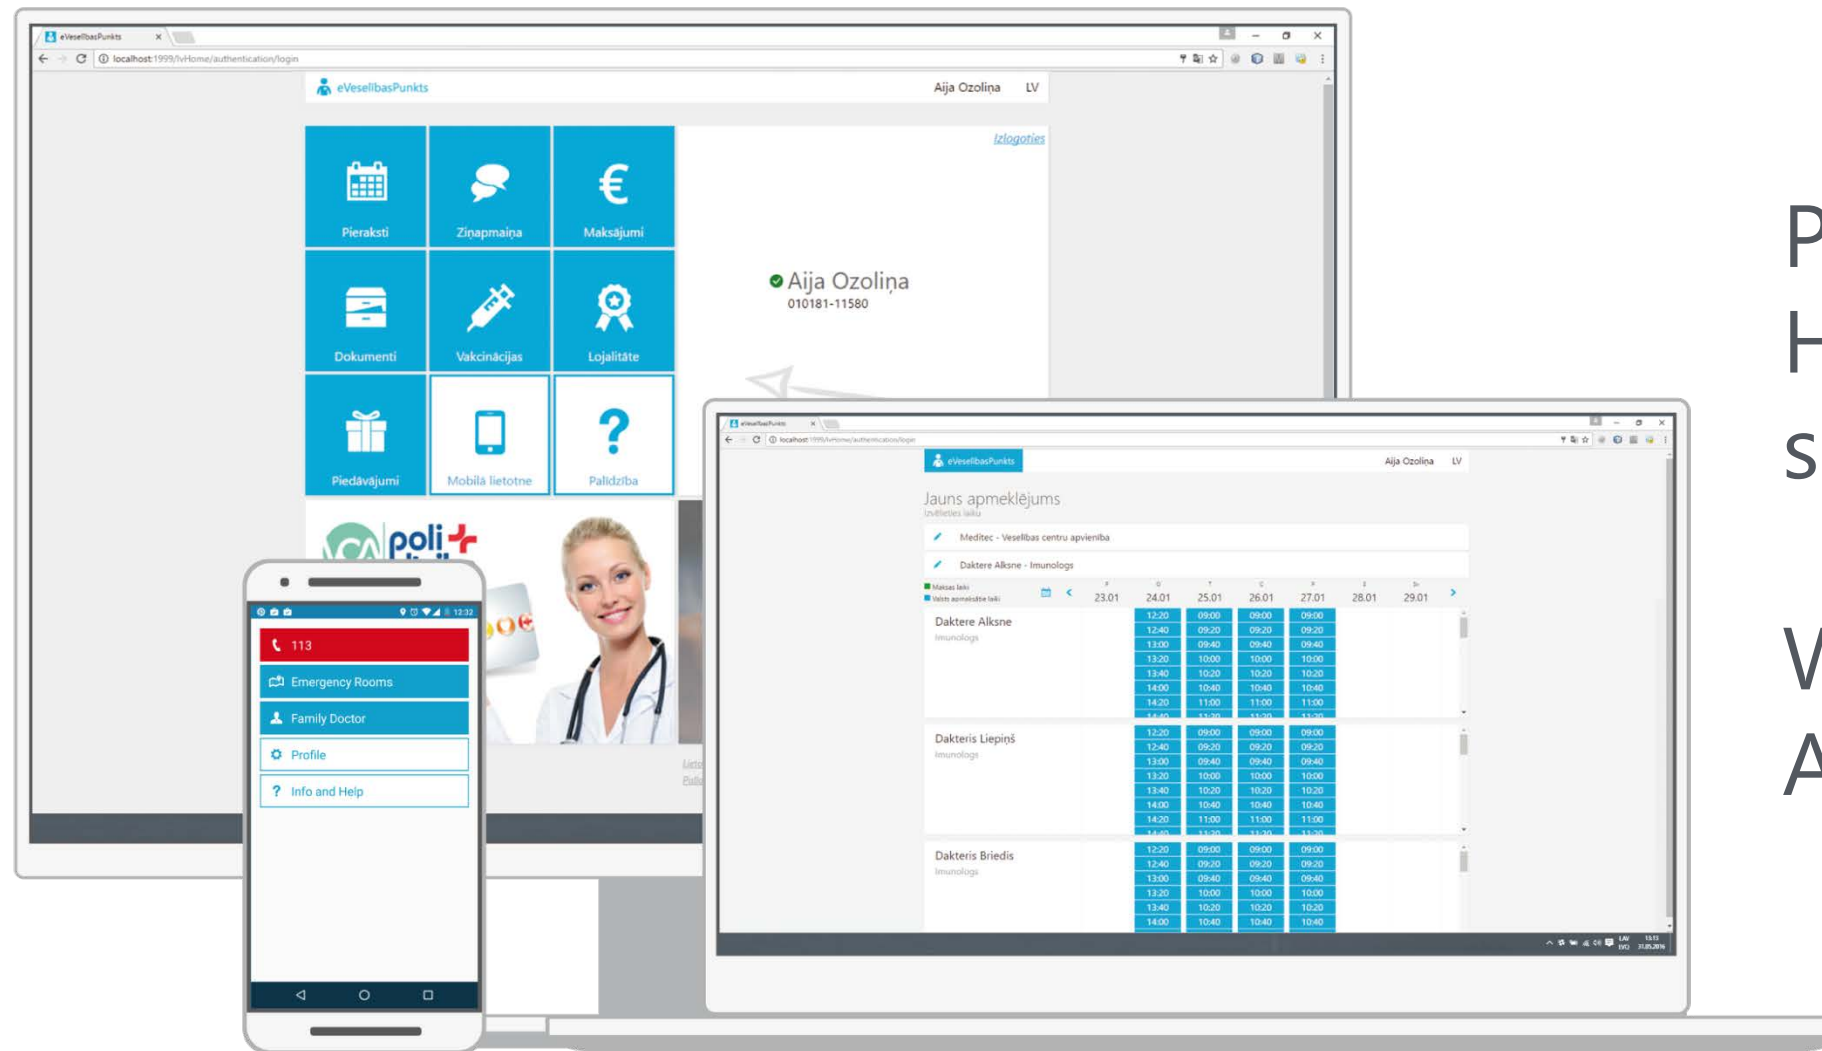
eVeselibasPunkts

localhost:1999/lvHome/authentication/login

eVeselibasPunkts

Aija Ozoliņa LV

Izlogoties

Pieraksti

Ziņapmaiņa

Maksājumi

Dokumenti

Vakcinācijas

Lojalitāte

Piedāvājumi

Mobilā lietotne

Palīdzība

Aija Ozoliņa
010181-11580

poli

113

Emergency Rooms

Family Doctor

Profile

Info and Help

eVeselibasPunkts

Aija Ozoliņa LV

Jauns apmeklējums
Izvēlieties laiku

Meditec - Veselības centru apvienība

Daktere Alksne - Imunologs

Maksas laiki
Valsts apmaksātie laiki

| | 23.01 | 24.01 | 25.01 | 26.01 | 27.01 | 28.01 | 29.01 |
|---|---|---|---|---|---|---|---|
| Daktere Alksne Imunologs | | 12:20 12:40 13:00 13:20 13:40 14:00 14:20 | 09:00 09:20 09:40 10:00 10:20 10:40 11:00 | 09:00 09:20 09:40 10:00 10:20 10:40 11:00 | 09:00 09:20 09:40 10:00 10:20 10:40 11:00 | | |
| Dakteris Liepiņš Imunologs | | 12:20 12:40 13:00 13:20 13:40 14:00 14:20 | 09:00 09:20 09:40 10:00 10:20 10:40 11:00 | 09:00 09:20 09:40 10:00 10:20 10:40 11:00 | 09:00 09:20 09:40 10:00 10:20 10:40 11:00 | | |
| Dakteris Briedis Imunologs | | 12:20 12:40 13:00 13:20 13:40 14:00 | 09:00 09:20 09:40 10:00 10:20 10:40 | 09:00 09:20 09:40 10:00 10:20 10:40 | 09:00 09:20 09:40 10:00 10:20 10:40 | | |

P
H
s

V
A